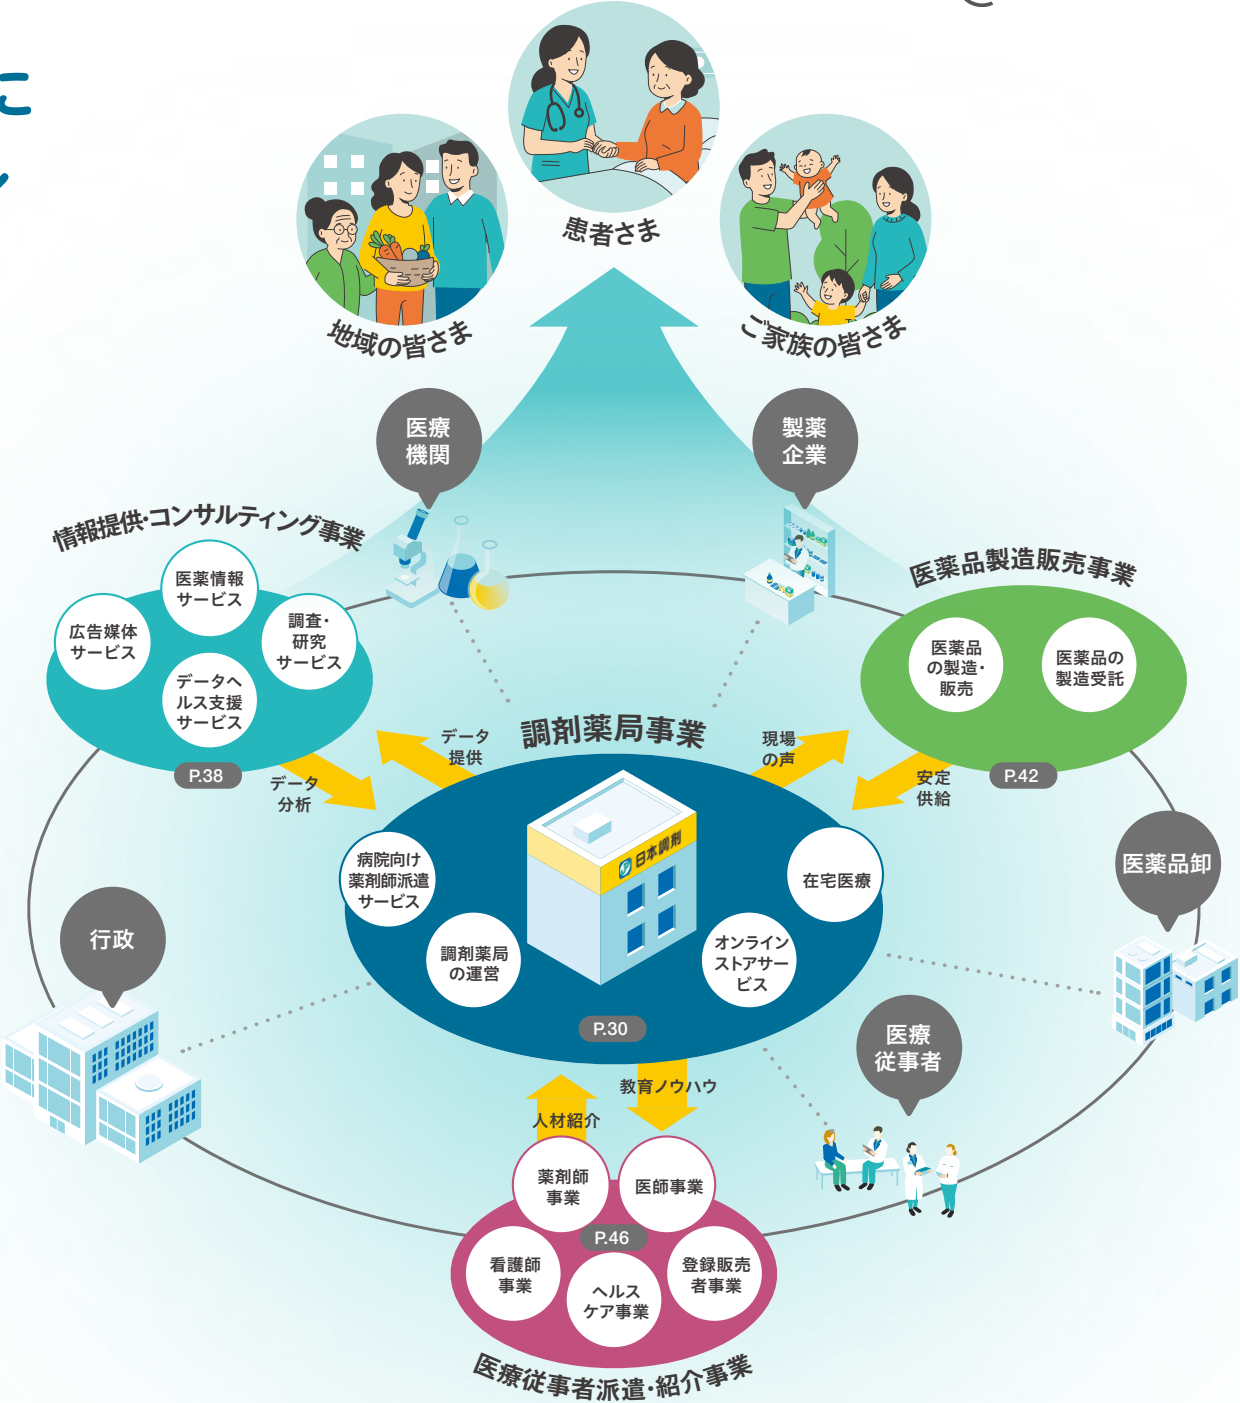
こ

患者さま

地域の皆さま

ご家族の皆さま

医療機関

製薬企業

情報提供・コンサルティング事業

医薬情報サービス

広告媒体サービス

調査・研究サービス

データヘルス支援サービス

P.38

医薬品製造販売事業

医薬品の製造・販売

医薬品の製造受託

P.42

調剤薬局事業

データ提供

データ分析

現場の声

安定供給

日本調剤

病院向け薬剤師派遣サービス

調剤薬局の運営

在宅医療

オンラインストアサービス

P.30

医薬品卸

行政

医療従事者

教育ノウハウ

人材紹介

薬剤師事業

医師事業

P.46

看護師事業

ヘルスケア事業

登録販売者事業

医療従事者派遣・紹介事業